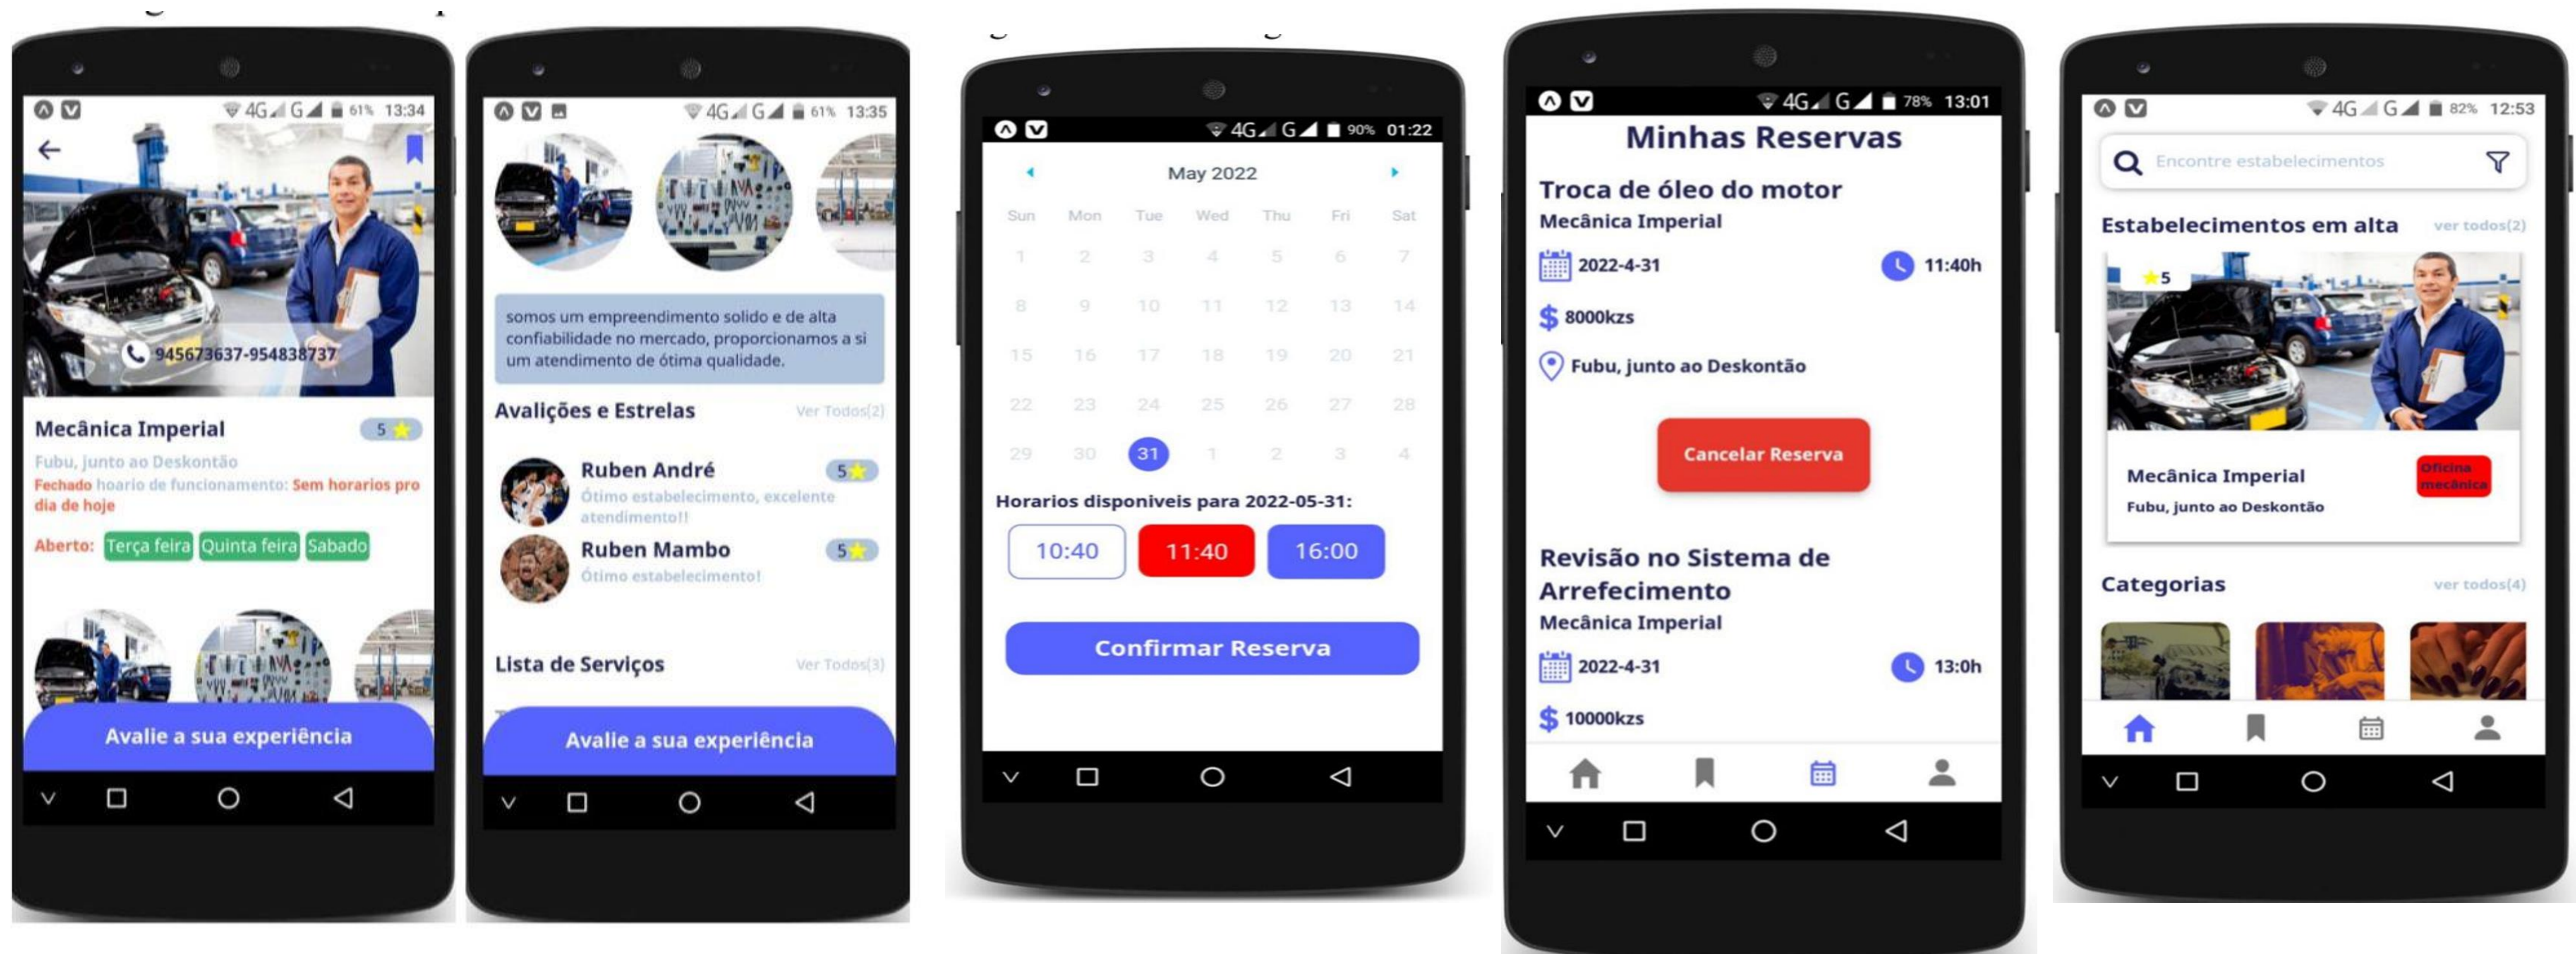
4G G 61% 13:34

945673637-954838737

Mecânica Imperial 5

Fubu, junto ao Deskontão

Fechado horario de funcionamento: Sem horarios pro dia de hoje

Aberto: Terça feira Quinta feira Sabado

Avalie a sua experiência

4G G 61% 13:35

somos um empreendimento solido e de alta confiabilidade no mercado, proporcionamos a si um atendimento de ótima qualidade.

Avalições e Estrelas Ver Todos(2)

Ruben André 5

Ótimo estabelecimento, excelente atendimento!!

Ruben Mambo 5

Ótimo estabelecimento!

Lista de Serviços Ver Todos(3)

Avalie a sua experiência

4G G 90% 01:22

May 2022

| Sun | Mon | Tue | Wed | Thu | Fri | Sat |
|---|---|---|---|---|---|---|
| 1 | 2 | 3 | 4 | 5 | 6 | 7 |
| 8 | 9 | 10 | 11 | 12 | 13 | 14 |
| 15 | 16 | 17 | 18 | 19 | 20 | 21 |
| 22 | 23 | 24 | 25 | 26 | 27 | 28 |
| 29 | 30 | 31 | 1 | 2 | 3 | 4 |

Horarios disponiveis para 2022-05-31:

10:40 11:40 16:00

Confirmar Reserva

4G G 78% 13:01

Minhas Reservas

Troca de óleo do motor

Mecânica Imperial

2022-4-31 11:40h

$ 8000kzs

Fubu, junto ao Deskontão

Cancelar Reserva

Revisão no Sistema de Arrefecimento

Mecânica Imperial

2022-4-31 13:0h

$ 10000kzs

4G G 82% 12:53

Encontre estabelecimentos

Estabelecimentos em alta ver todos(2)

5

Mecânica Imperial Oficina mecânica

Fubu, junto ao Deskontão

Categorias ver todos(4)